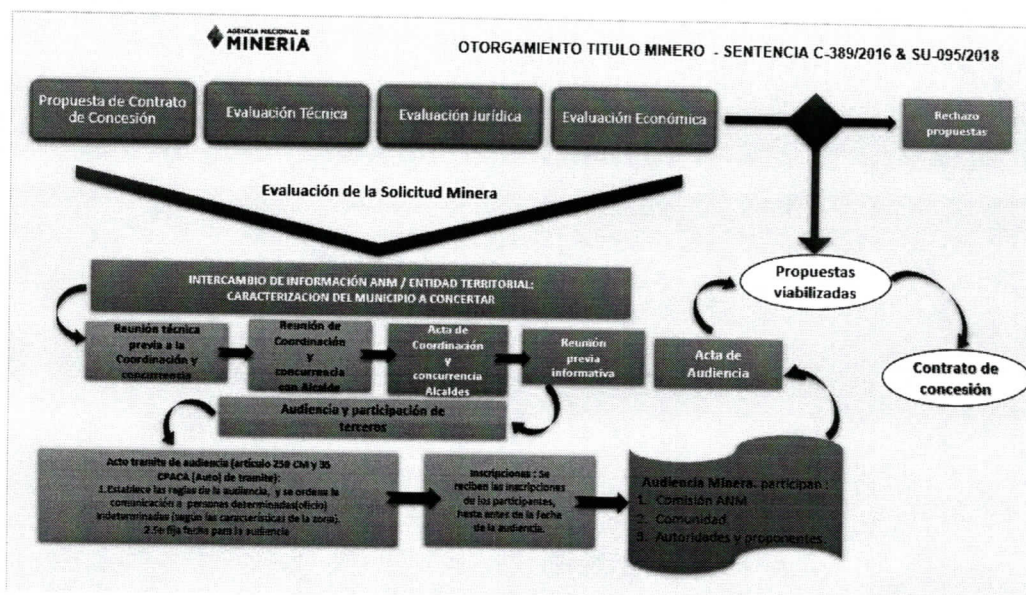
AGENCIA NACIONAL DE MINERIA

OTORGAMIENTO TITULO MINERO - SENTENCIA C-389/2016 & SU-095/2018

Propuesta de Contrato de Concesión

Evaluación Técnica

Evaluación Jurídica

Evaluación Económica

Rechazo propuestas

Evaluación de la Solicitud Minera

INTERCAMBIO DE INFORMACIÓN ANM / ENTIDAD TERRITORIAL: CARACTERIZACION DEL MUNICIPIO A CONCERTAR

Propuestas viabilizadas

Contrato de concesión

Reunión técnica previa a la Coordinación y concurrencia

Reunión de Coordinación y concurrencia con Alcalde

Acta de Coordinación y concurrencia Alcaldes

Reunión previa informativa

Acta de Audiencia

Audiencia y participación de terceros

Acto tramite de audiencia (artículo 259 CM y 35 CPACA (Auto) de tramite):
1. Establece las reglas de la audiencia, y se ordena la comunicación a personas determinadas(oficio) indeterminadas (según las características de la zona).
2. Se fija fecha para la audiencia

Inscripciones : Se reciben las inscripciones de los participantes, hasta antes de la fecha de la audiencia.

Audiencia Minera. participan :
1. Comisión ANM
2. Comunidad
3. Autoridades y proponentes